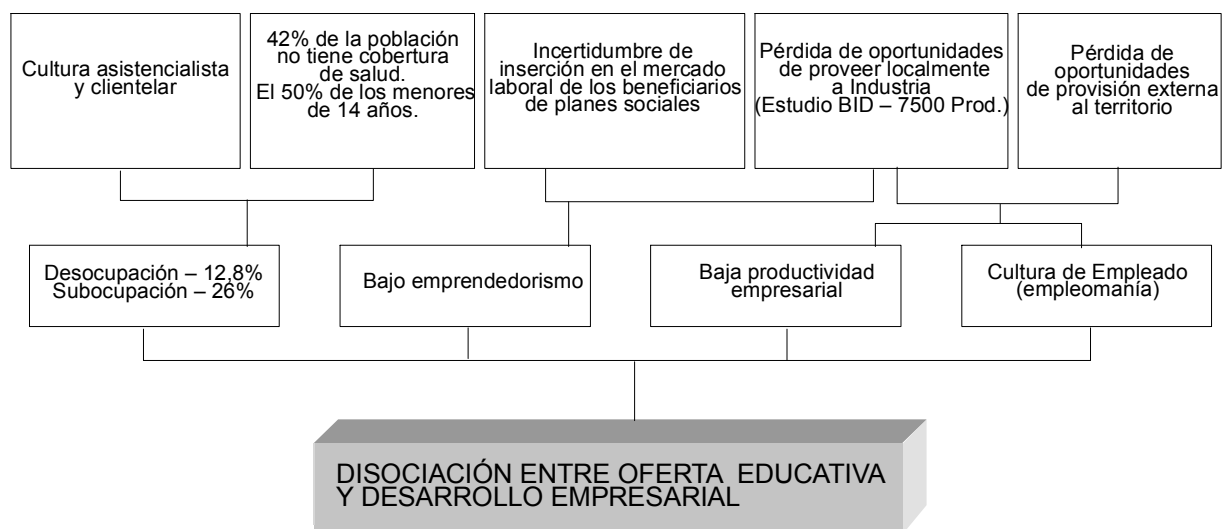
Cultura asistencialista y clientelar

42% de la población no tiene cobertura de salud. El 50% de los menores de 14 años.

Incertidumbre de inserción en el mercado laboral de los beneficiarios de planes sociales

Pérdida de oportunidades de proveer localmente a Industria (Estudio BID – 7500 Prod.)

Pérdida de oportunidades de provisión externa al territorio

Desocupación – 12,8% Subocupación – 26%

Bajo emprendedorismo

Baja productividad empresarial

Cultura de Empleado (empleomanía)

DISOCIACIÓN ENTRE OFERTA EDUCATIVA Y DESARROLLO EMPRESARIAL